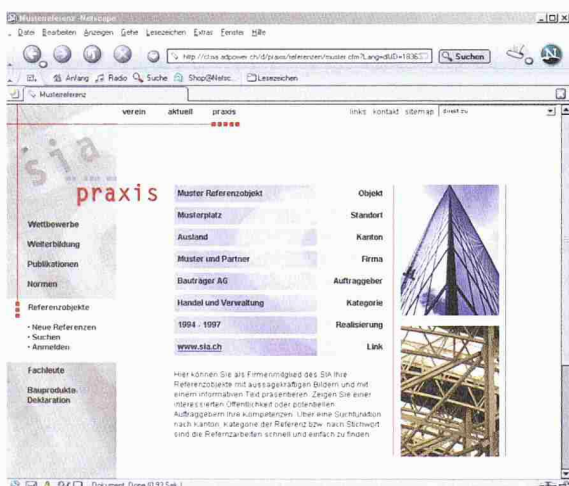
Musterreferenz - Netscape

Datei Bearbeiten Anzeigen Gehe Lesezeichen Extras Fenster Hilfe

http://clsia.adpower.ch/d/praxis/referenzen/muster.cfm?Lang=d&ID=18363

Suchen

Anfang Radio Suche Shop@Netsc... Lesezeichen

Musterreferenz

verein aktuell praxis

links kontakt sitemap direkt zu

sia

praxis

Wettbewerbe

Weiterbildung

Publikationen

Normen

Referenzobjekte

• Neue Referenzen
• Suchen
• Anmelden

Fachleute

Bauprodukte Deklaration

| | |
|---|---|
| Muster Referenzobjekt | Objekt |
| Musterplatz | Standort |
| Ausland | Kanton |
| Muster und Partner | Firma |
| Bauträger AG | Auftraggeber |
| Handel und Verwaltung | Kategorie |
| 1994 - 1997 | Realisierung |
| www.sia.ch | Link |

Hier können Sie als Firmenmitglied des SIA Ihre Referenzobjekte mit aussagekräftigen Bildern und mit einem informativen Text präsentieren. Zeigen Sie einer interessierten Öffentlichkeit oder potentiellen Auftraggebern Ihre Kompetenzen. Über eine Suchfunktion nach Kanton, Kategorie der Referenz bzw. nach Stichwort sind die Referenzarbeiten schnell und einfach zu finden.

Dokument: Done (0.92 Sek.)